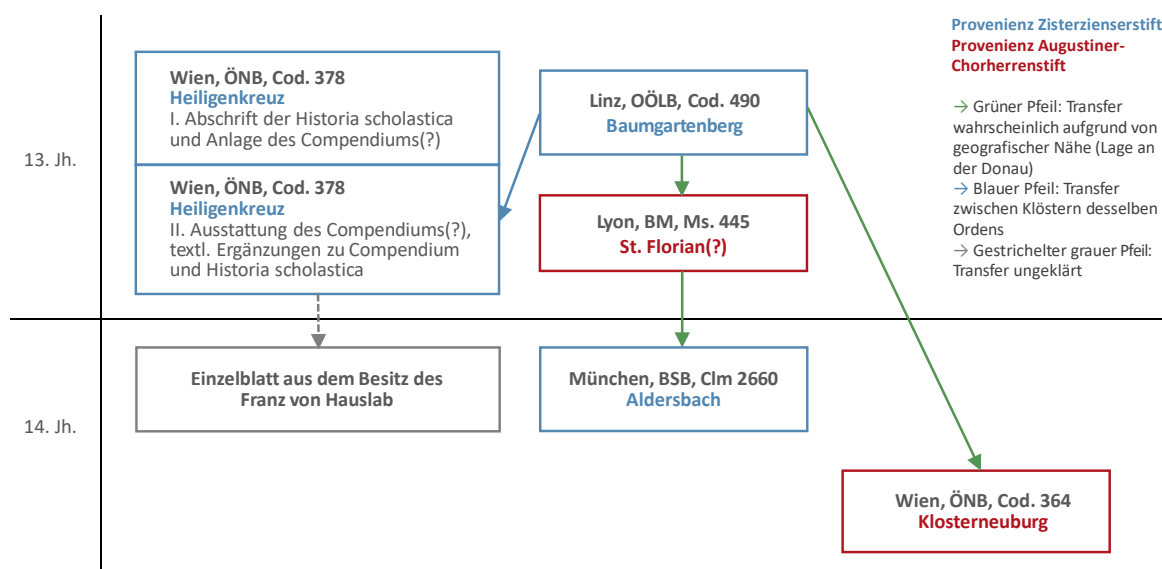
Provenienz Zisterzienserstift
Provenienz Augustiner-Chorherrenstift

→ Grüner Pfeil: Transfer wahrscheinlich aufgrund von geografischer Nähe (Lage an der Donau)
→ Blauer Pfeil: Transfer zwischen Klöstern desselben Ordens
→ Gestrichelter grauer Pfeil: Transfer ungeklärt

13. Jh.

Wien, ÖNB, Cod. 378
Heiligenkreuz
I. Abschrift der Historia scholastica und Anlage des Compendiums(?)

Wien, ÖNB, Cod. 378
Heiligenkreuz
II. Ausstattung des Compendiums(?), textl. Ergänzungen zu Compendium und Historia scholastica

Linz, OÖLB, Cod. 490
Baumgartenberg

Lyon, BM, Ms. 445
St. Florian(?)

14. Jh.

Einzelblatt aus dem Besitz des Franz von Hauslab

München, BSB, Clm 2660
Aldersbach

Wien, ÖNB, Cod. 364
Klosterneuburg